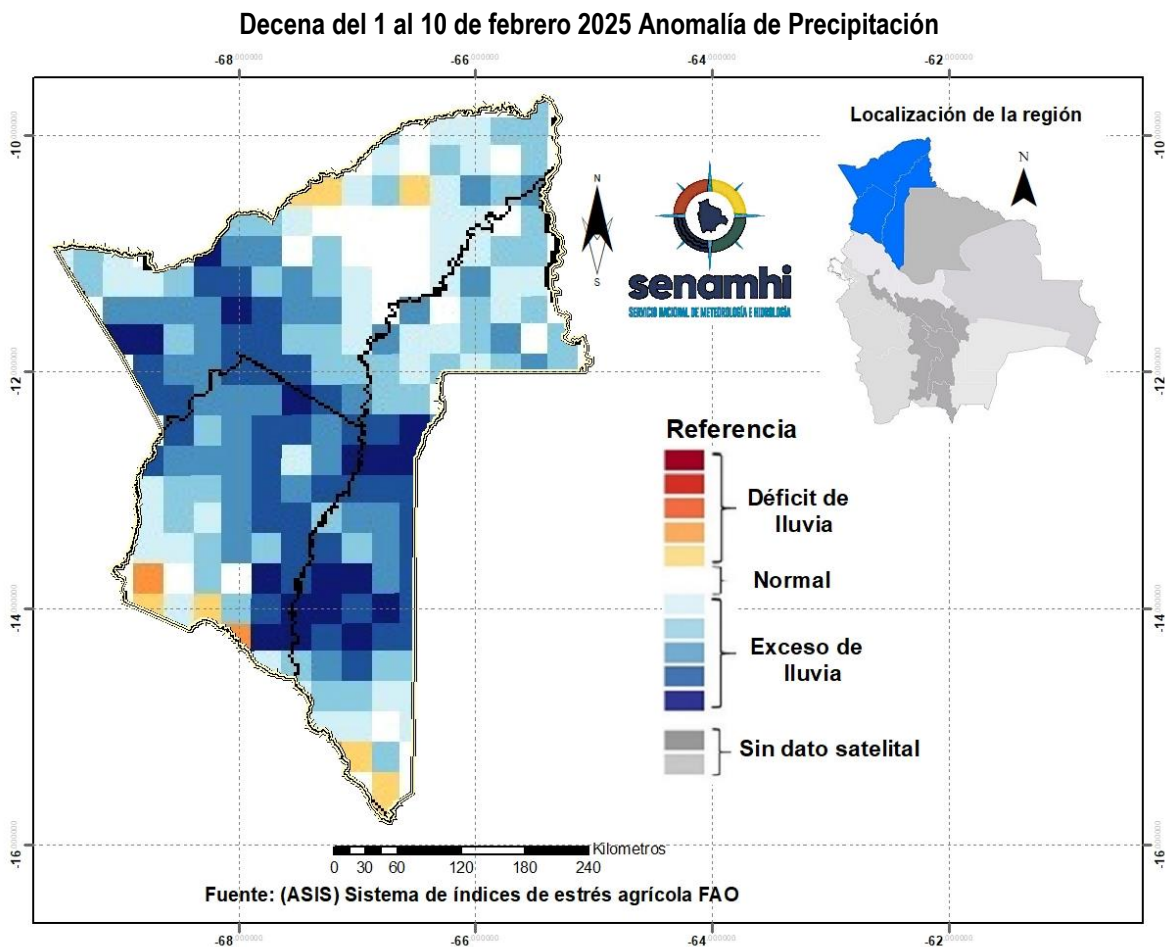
Decena del 1 al 10 de febrero 2025 Anomalía de Precipitación

-68 -66 -64 -62

-10 -12 -14 -16

Localización de la región

N

N S

senamhi
SERVICIO NACIONAL DE METEOROLOGÍA E HIDROLOGÍA

Referencia

Déficit de lluvia

Normal

Exceso de lluvia

Sin dato satelital

0 30 60 120 180 240 Kilometros

Fuente: (ASIS) Sistema de índices de estrés agrícola FAO

-68 -66 -64 -62